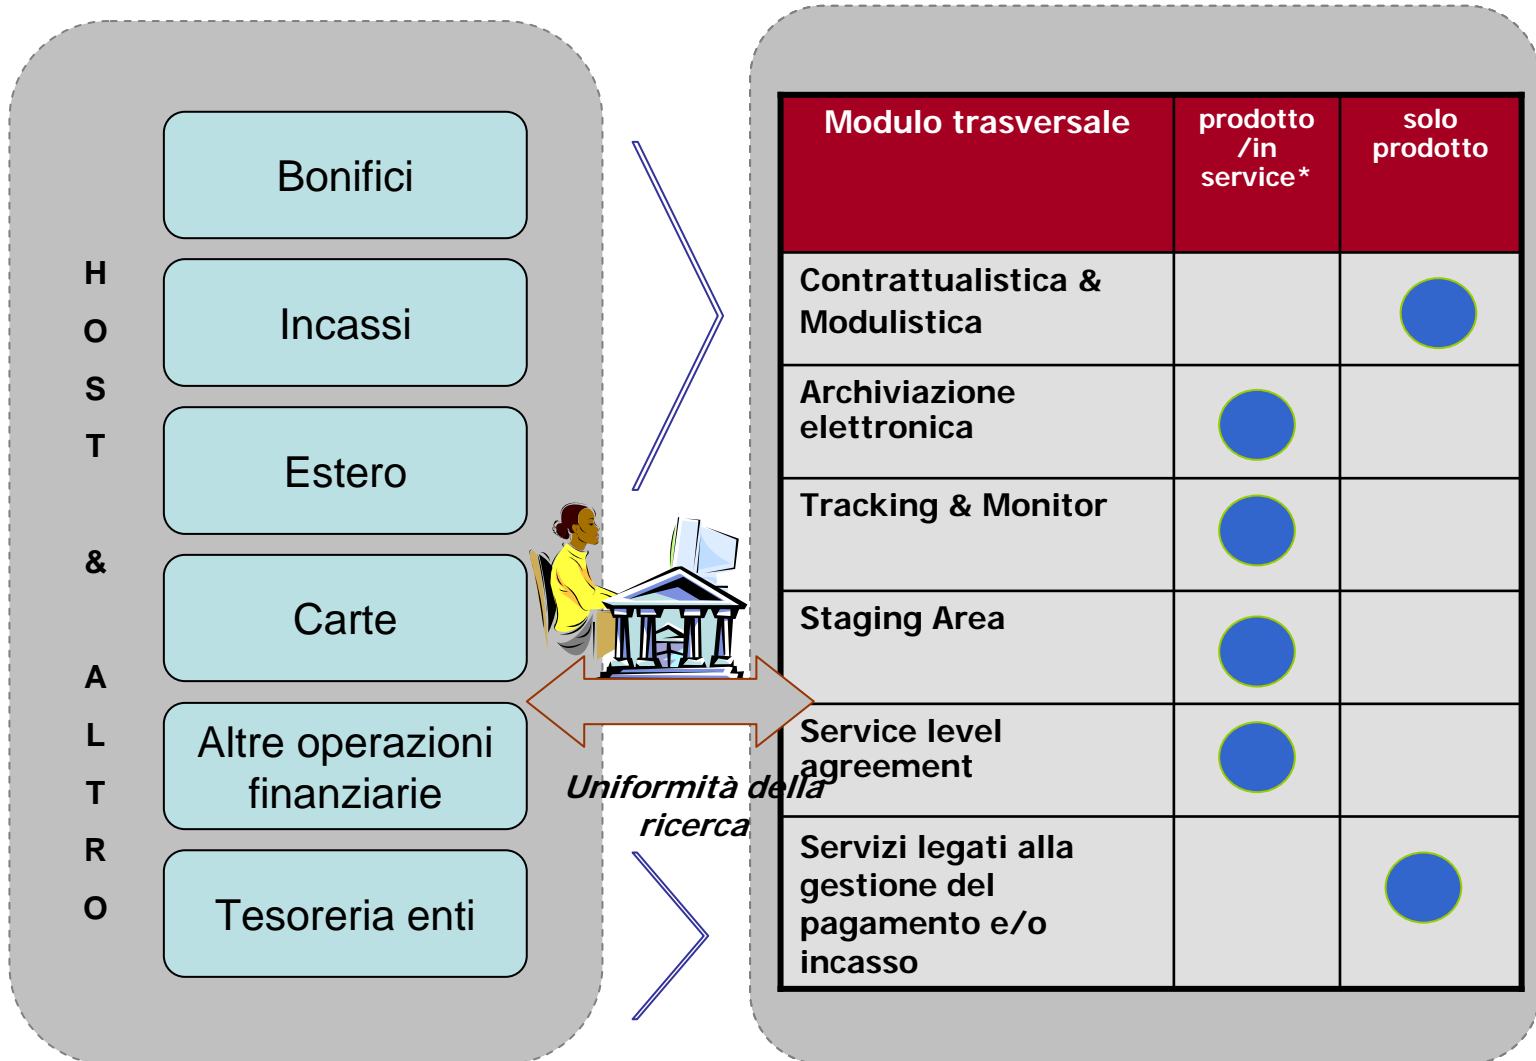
H
O
S
T

&

A
L
T
R
O

Bonifici

Incassi

Estero

Carte

Altre operazioni finanziarie

Tesoreria enti

Uniformità della ricerca

| Modulo trasversale | prodotto /in service* | solo prodotto |
|---|---|---|
| Contrattualistica & Modulistica | | ● |
| Archiviazione elettronica | ● | |
| Tracking & Monitor | ● | |
| Staging Area | ● | |
| Service level agreement | ● | |
| Servizi legati alla gestione del pagamento e/o incasso | | ● |